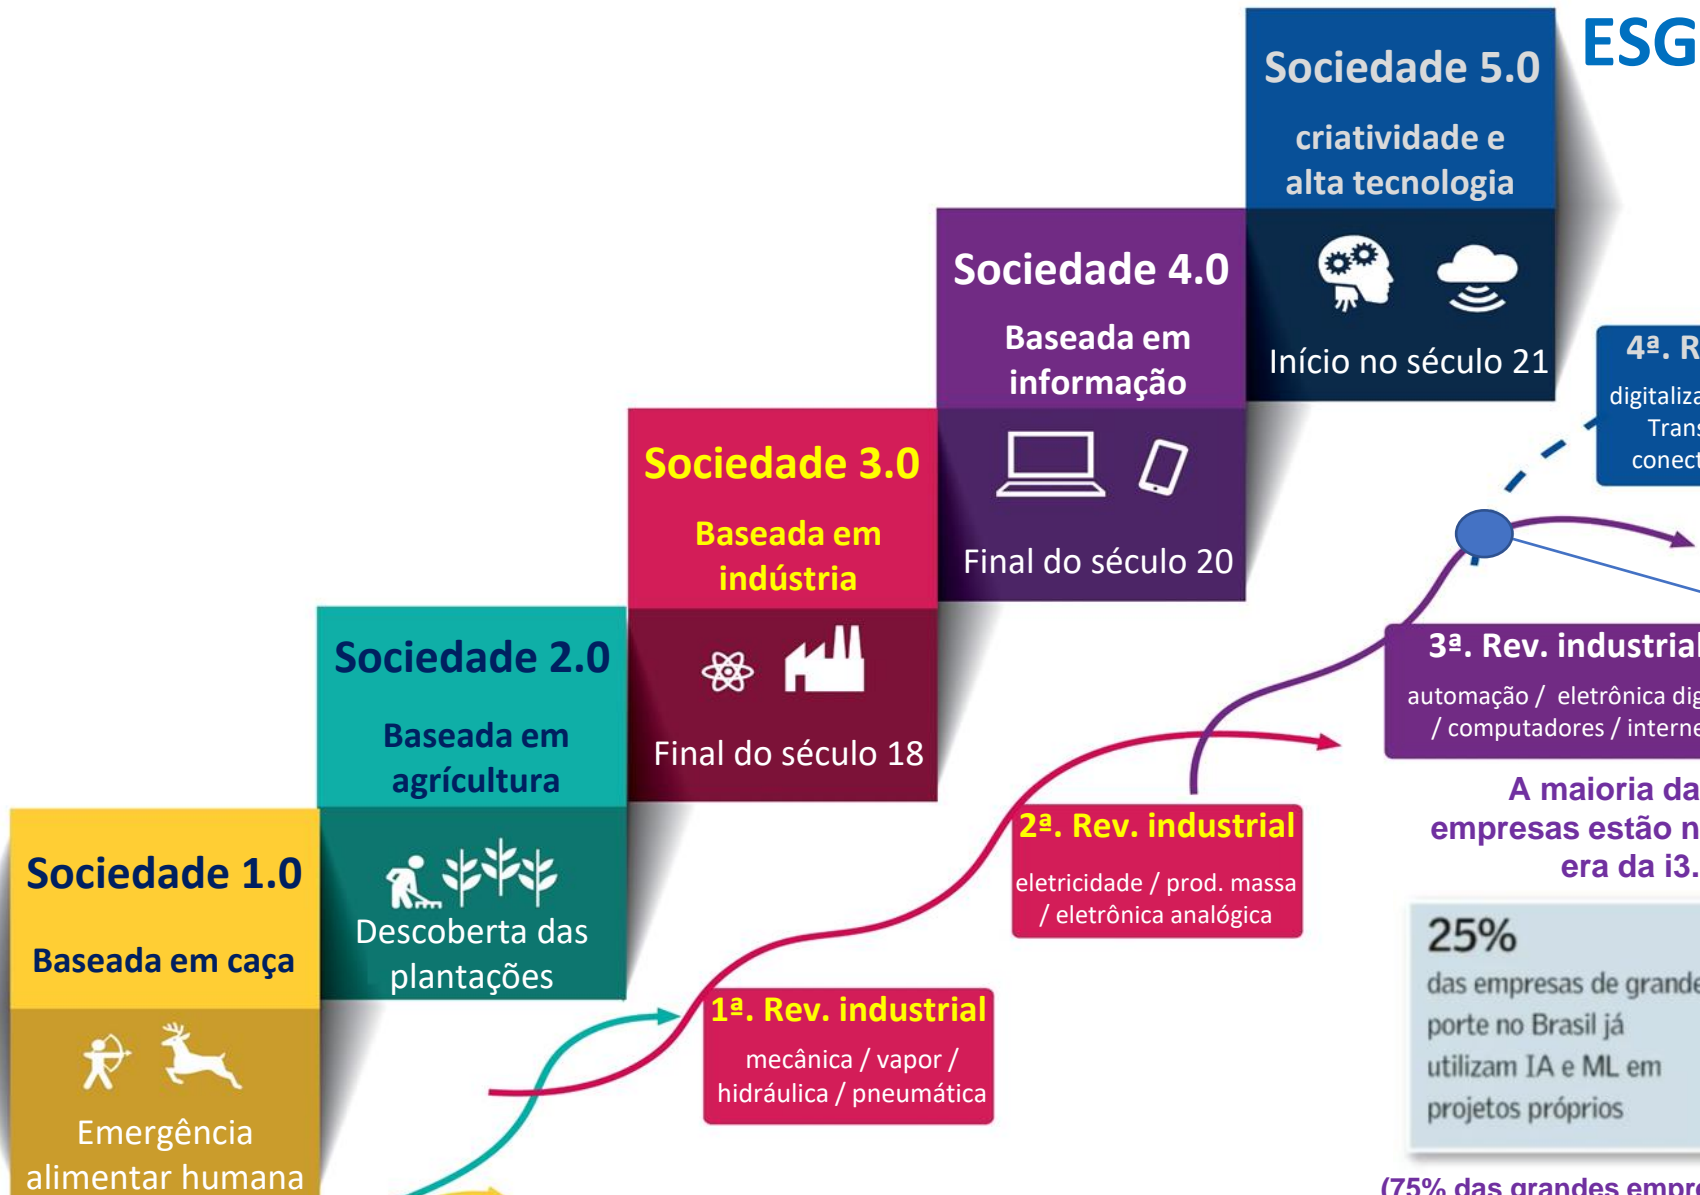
ESG

Sociedade 5.0

criatividade e alta tecnologia

Início no século 21

Sociedade 4.0

Baseada em informação

Final do século 20

Sociedade 3.0

Baseada em indústria

Final do século 18

Sociedade 2.0

Baseada em agrícultura

Descoberta das plantações

Sociedade 1.0

Baseada em caça

Emergência alimentar humana

4ª. R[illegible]

digitaliza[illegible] Trans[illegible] conect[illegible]

3ª. Rev. industrial

automação / eletrônica dig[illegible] / computadores / interne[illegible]

A maioria da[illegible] empresas estão n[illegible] era da i3.

2ª. Rev. industrial

eletricidade / prod. massa / eletrônica analógica

1ª. Rev. industrial

mecânica / vapor / hidráulica / pneumática

25%

das empresas de grande porte no Brasil já utilizam IA e ML em projetos próprios

(75% das grandes empr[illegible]